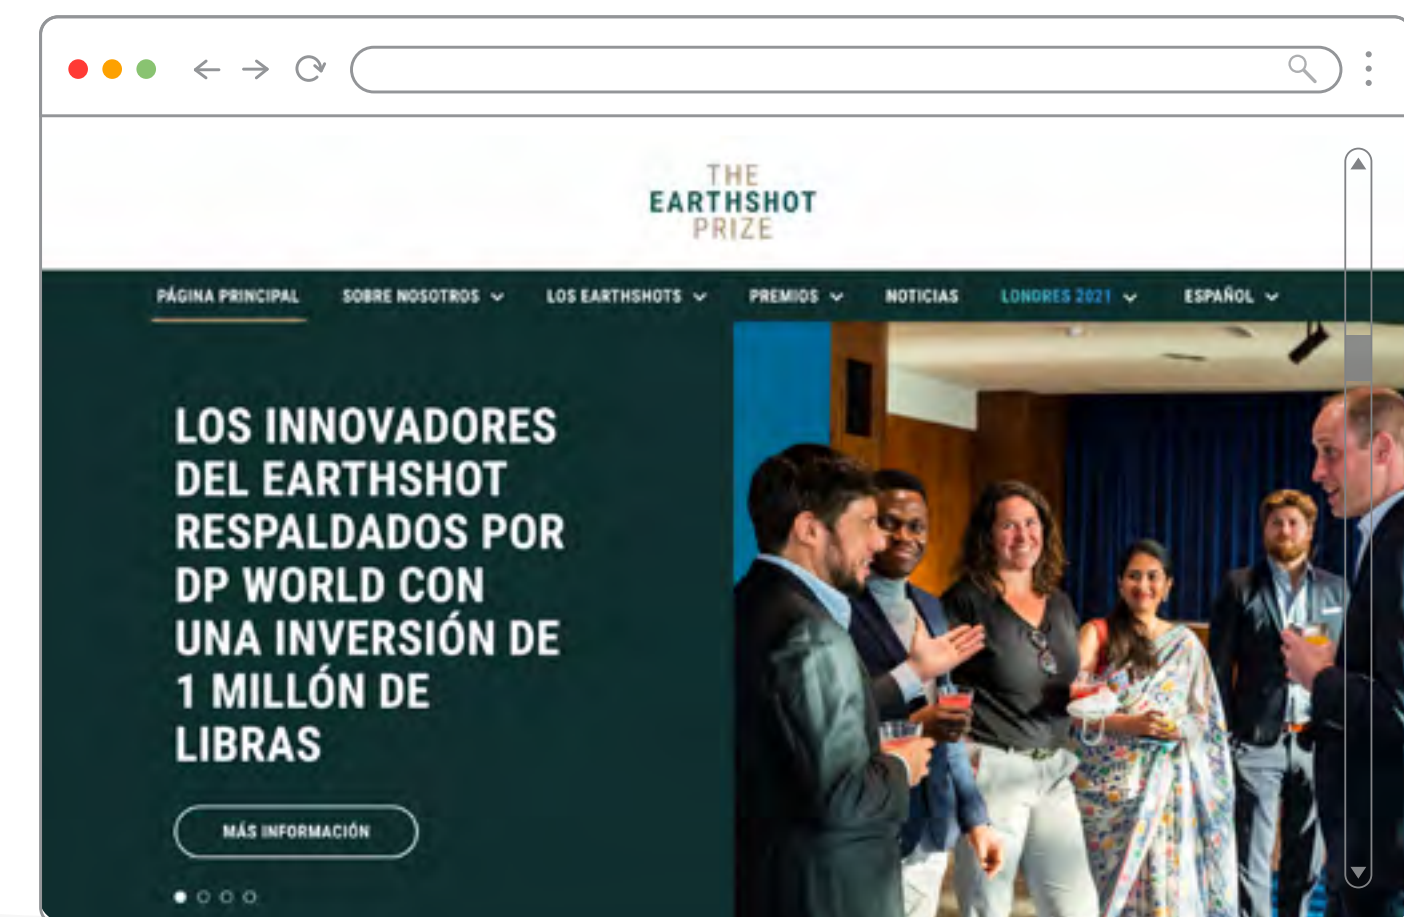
THE
EARTHSHOT
PRIZE

PÁGINA PRINCIPAL SOBRE NOSOTROS LOS EARTHSHOTS PREMIOS NOTICIAS LONDRES 2021 ESPAÑOL

LOS INNOVADORES DEL EARTHSHOT RESPALDADOS POR DP WORLD CON UNA INVERSIÓN DE 1 MILLÓN DE LIBRAS

MÁS INFORMACIÓN